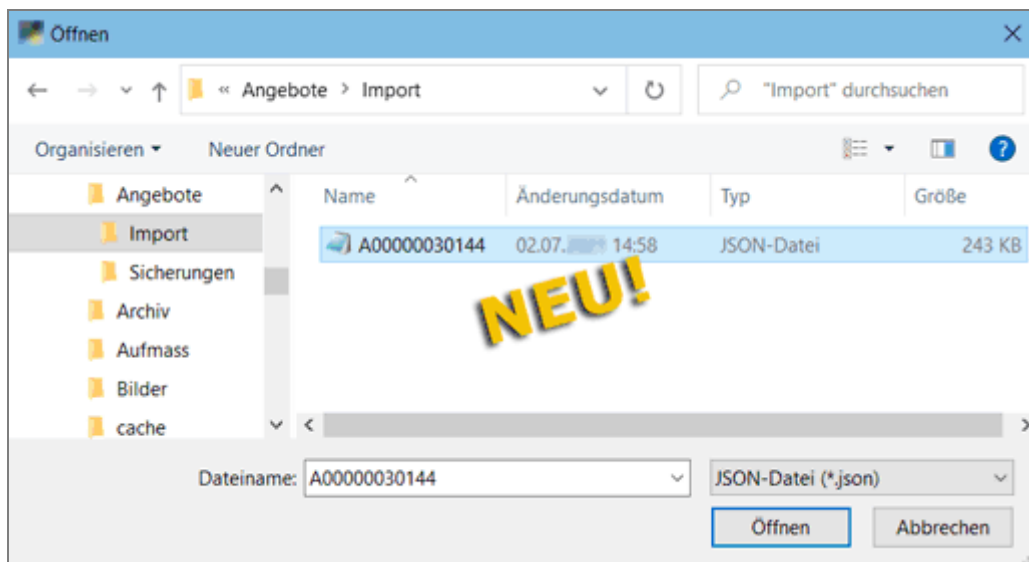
Öffnen

« Angebote > Import

"Import" durchsuchen

Organisieren ▾ Neuer Ordner

Angebote
Import
Sicherungen
Archiv
Aufmass
Bilder
cache

| Name | Änderungsdatum | Typ | Größe |
|---|---|---|---|
| A00000030144 | 02.07.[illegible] 14:58 | JSON-Datei | 243 KB |

NEU!

Dateiname: A00000030144

JSON-Datei (*.json)

Öffnen Abbrechen